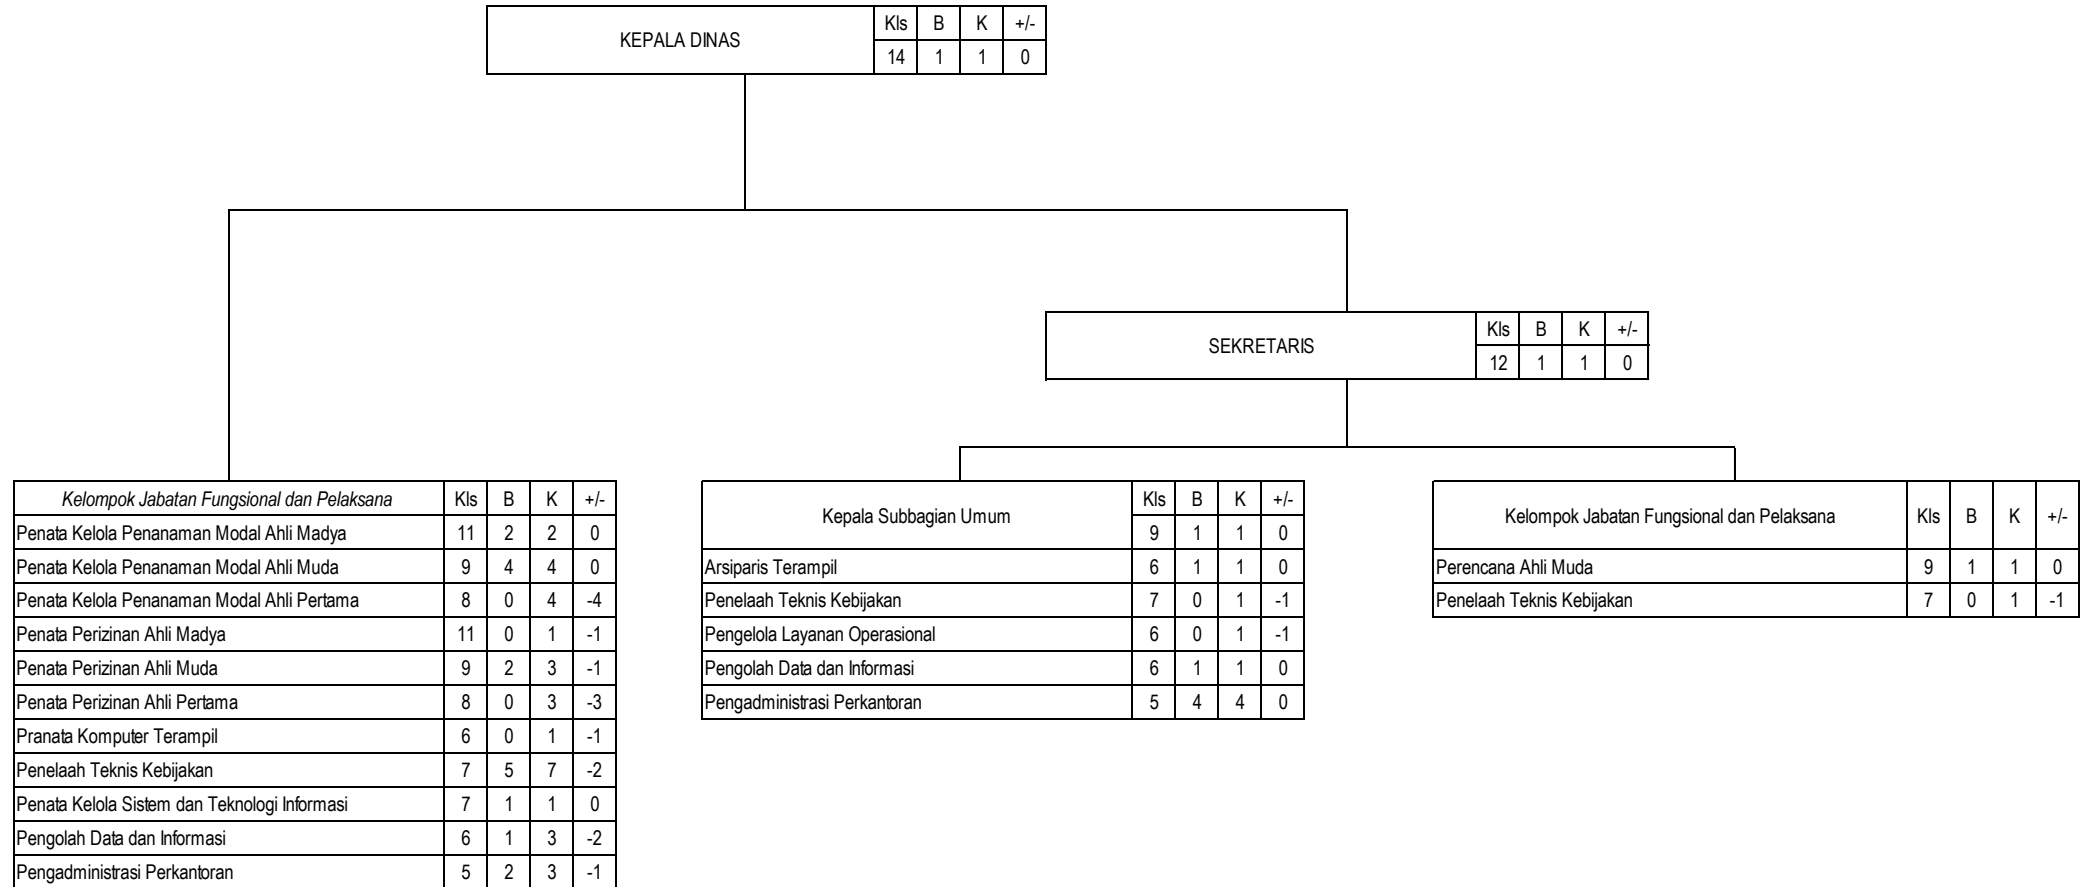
| KEPALA DINAS | Kls | B | K | +/- |
|---|---|---|---|---|
| | 14 | 1 | 1 | 0 |

| SEKRETARIS | Kls | B | K | +/- |
|---|---|---|---|---|
| | 12 | 1 | 1 | 0 |

| *Kelompok Jabatan Fungsional dan Pelaksana* | Kls | B | K | +/- |
|---|---|---|---|---|
| Penata Kelola Penanaman Modal Ahli Madya | 11 | 2 | 2 | 0 |
| Penata Kelola Penanaman Modal Ahli Muda | 9 | 4 | 4 | 0 |
| Penata Kelola Penanaman Modal Ahli Pertama | 8 | 0 | 4 | -4 |
| Penata Perizinan Ahli Madya | 11 | 0 | 1 | -1 |
| Penata Perizinan Ahli Muda | 9 | 2 | 3 | -1 |
| Penata Perizinan Ahli Pertama | 8 | 0 | 3 | -3 |
| Pranata Komputer Terampil | 6 | 0 | 1 | -1 |
| Penelaah Teknis Kebijakan | 7 | 5 | 7 | -2 |
| Penata Kelola Sistem dan Teknologi Informasi | 7 | 1 | 1 | 0 |
| Pengolah Data dan Informasi | 6 | 1 | 3 | -2 |
| Pengadministrasi Perkantoran | 5 | 2 | 3 | -1 |

| Kepala Subbagian Umum | Kls | B | K | +/- |
|---|---|---|---|---|
| | 9 | 1 | 1 | 0 |
| Arsiparis Terampil | 6 | 1 | 1 | 0 |
| Penelaah Teknis Kebijakan | 7 | 0 | 1 | -1 |
| Pengelola Layanan Operasional | 6 | 0 | 1 | -1 |
| Pengolah Data dan Informasi | 6 | 1 | 1 | 0 |
| Pengadministrasi Perkantoran | 5 | 4 | 4 | 0 |

| Kelompok Jabatan Fungsional dan Pelaksana | Kls | B | K | +/- |
|---|---|---|---|---|
| Perencana Ahli Muda | 9 | 1 | 1 | 0 |
| Penelaah Teknis Kebijakan | 7 | 0 | 1 | -1 |